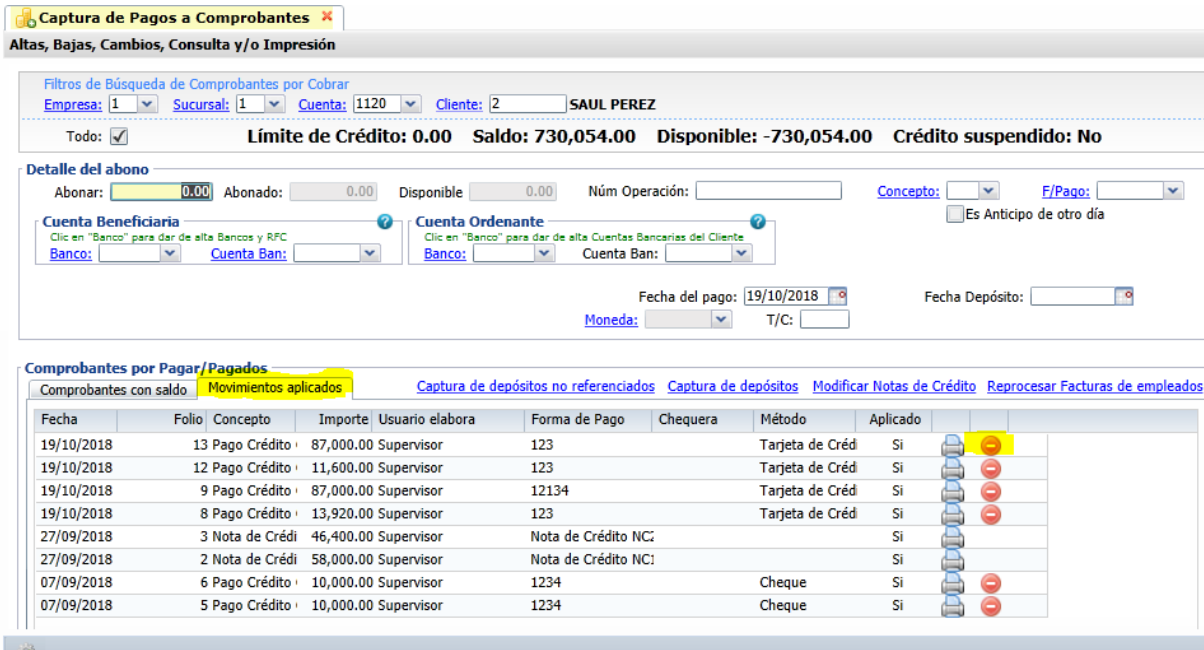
Captura de Pagos a Comprobantes ✕

Altas, Bajas, Cambios, Consulta y/o Impresión

Filtros de Búsqueda de Comprobantes por Cobrar
Empresa: 1 Sucursal: 1 Cuenta: 1120 Cliente: 2 SAUL PEREZ

Todo: ✓ Límite de Crédito: 0.00 Saldo: 730,054.00 Disponible: -730,054.00 Crédito suspendido: No

Detalle del abono
Abonar: 0.00 Abonado: 0.00 Disponible 0.00 Núm Operación: Concepto: F/Pago:
Es Anticipo de otro día

Cuenta Beneficiaria
Clic en "Banco" para dar de alta Bancos y RFC
Banco: Cuenta Ban:

Cuenta Ordenante
Clic en "Banco" para dar de alta Cuentas Bancarias del Cliente
Banco: Cuenta Ban:

Fecha del pago: 19/10/2018 Fecha Depósito:
Moneda: T/C:

Comprobantes por Pagar/Pagados
Comprobantes con saldo | Movimientos aplicados
Captura de depósitos no referenciados Captura de depósitos Modificar Notas de Crédito Reprocesar Facturas de empleados

| Fecha | Folio | Concepto | Importe | Usuario elabora | Forma de Pago | Chequera | Método | Aplicado |
|---|---|---|---|---|---|---|---|---|
| 19/10/2018 | 13 | Pago Crédito | 87,000.00 | Supervisor | 123 | | Tarjeta de Créd | Si |
| 19/10/2018 | 12 | Pago Crédito | 11,600.00 | Supervisor | 123 | | Tarjeta de Créd | Si |
| 19/10/2018 | 9 | Pago Crédito | 87,000.00 | Supervisor | 12134 | | Tarjeta de Créd | Si |
| 19/10/2018 | 8 | Pago Crédito | 13,920.00 | Supervisor | 123 | | Tarjeta de Créd | Si |
| 27/09/2018 | 3 | Nota de Crédi | 46,400.00 | Supervisor | Nota de Crédito NC | | | Si |
| 27/09/2018 | 2 | Nota de Crédi | 58,000.00 | Supervisor | Nota de Crédito NC | | | Si |
| 07/09/2018 | 6 | Pago Crédito | 10,000.00 | Supervisor | 1234 | | Cheque | Si |
| 07/09/2018 | 5 | Pago Crédito | 10,000.00 | Supervisor | 1234 | | Cheque | Si |